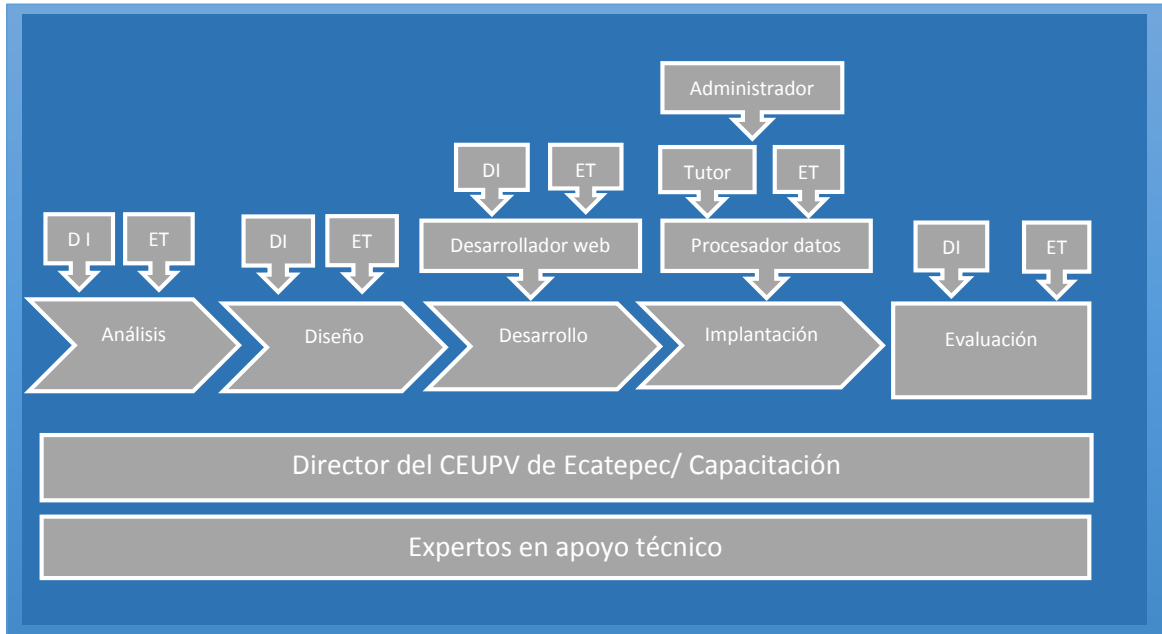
Administrador

DI ET

Tutor ET

D I ET

DI ET

Desarrollador web

Procesador datos

DI ET

Análisis

Diseño

Desarrollo

Implantación

Evaluación

Director del CEUPV de Ecatepec/ Capacitación

Expertos en apoyo técnico